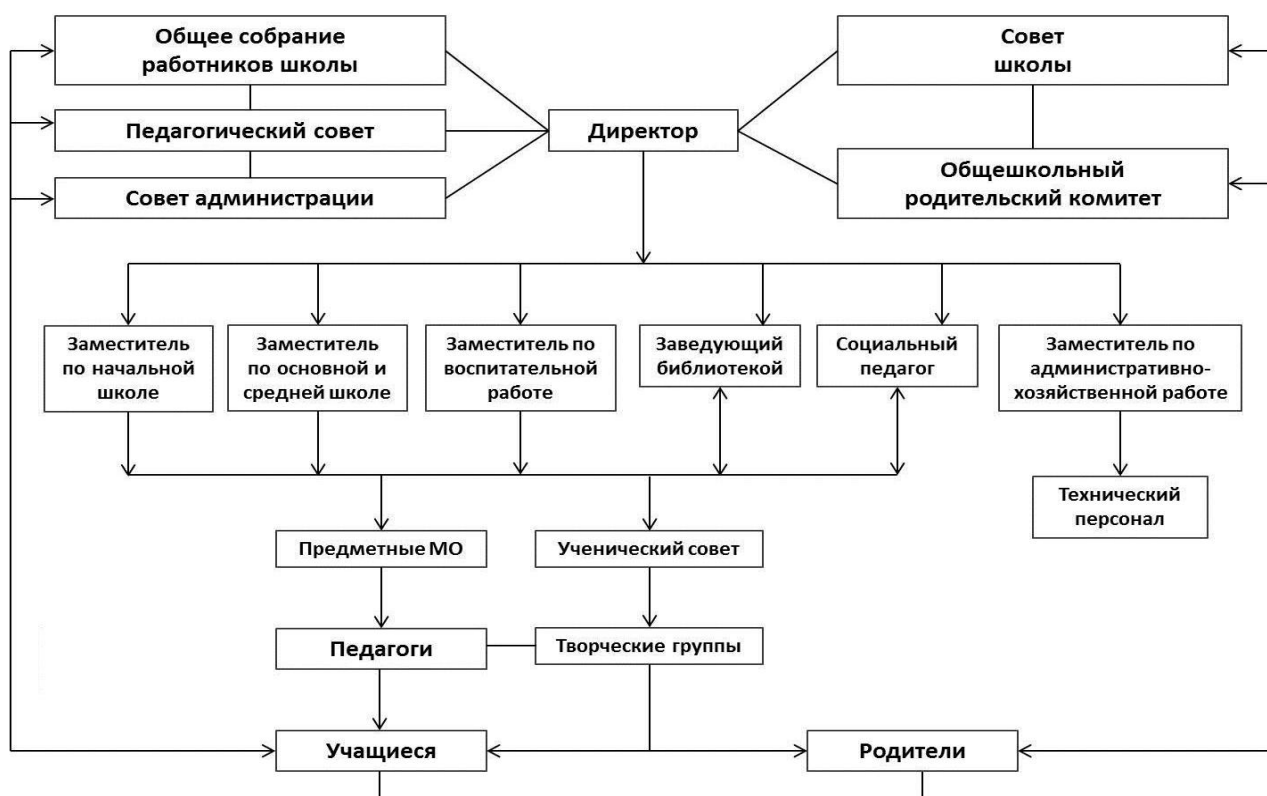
Общее собрание работников школы

Педагогический совет

Совет администрации

Директор

Совет школы

Общешкольный родительский комитет

Заместитель по начальной школе

Заместитель по основной и средней школе

Заместитель по воспитательной работе

Заведующий библиотекой

Социальный педагог

Заместитель по административно-хозяйственной работе

Технический персонал

Предметные МО

Ученический совет

Педагоги

Творческие группы

Учащиеся

Родители